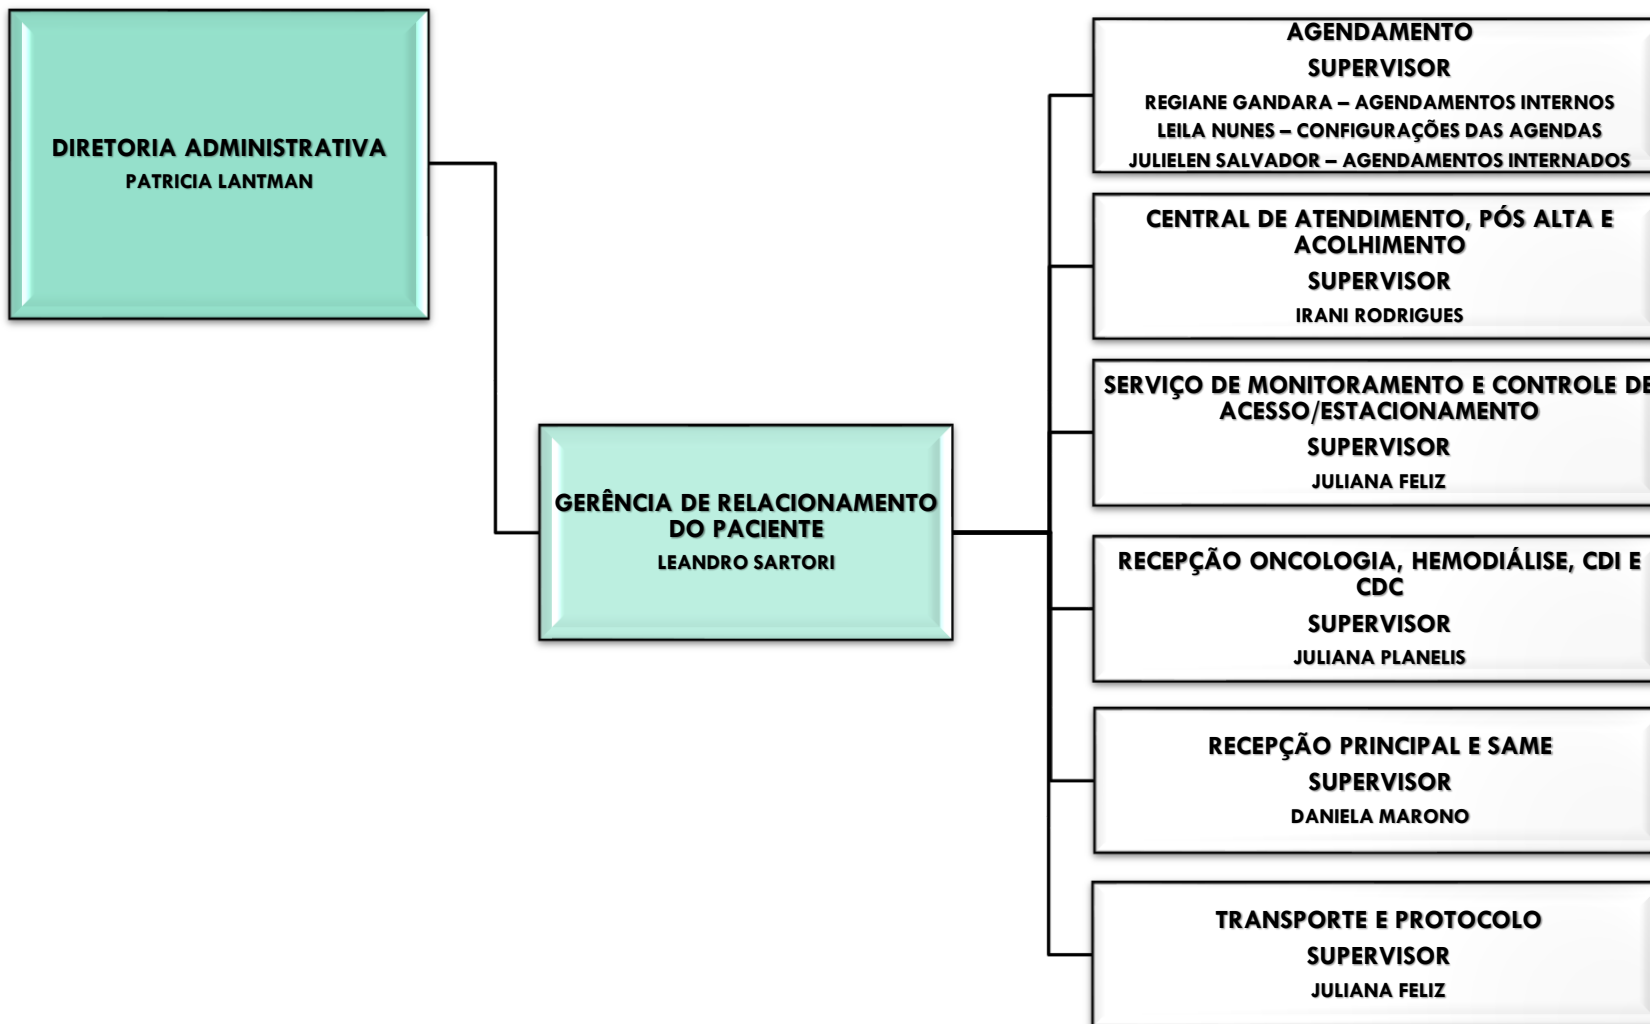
DIRETORIA ADMINISTRATIVA
PATRICIA LANTMAN

GERÊNCIA DE RELACIONAMENTO DO PACIENTE
LEANDRO SARTORI

AGENDAMENTO
SUPERVISOR
REGIANE GANDARA – AGENDAMENTOS INTERNOS
LEILA NUNES – CONFIGURAÇÕES DAS AGENDAS
JULIELEN SALVADOR – AGENDAMENTOS INTERNADOS

CENTRAL DE ATENDIMENTO, PÓS ALTA E ACOLHIMENTO
SUPERVISOR
IRANI RODRIGUES

SERVIÇO DE MONITORAMENTO E CONTROLE DE ACESSO/ESTACIONAMENTO
SUPERVISOR
JULIANA FELIZ

RECEPÇÃO ONCOLOGIA, HEMODIÁLISE, CDI E CDC
SUPERVISOR
JULIANA PLANELIS

RECEPÇÃO PRINCIPAL E SAME
SUPERVISOR
DANIELA MARONO

TRANSPORTE E PROTOCOLO
SUPERVISOR
JULIANA FELIZ